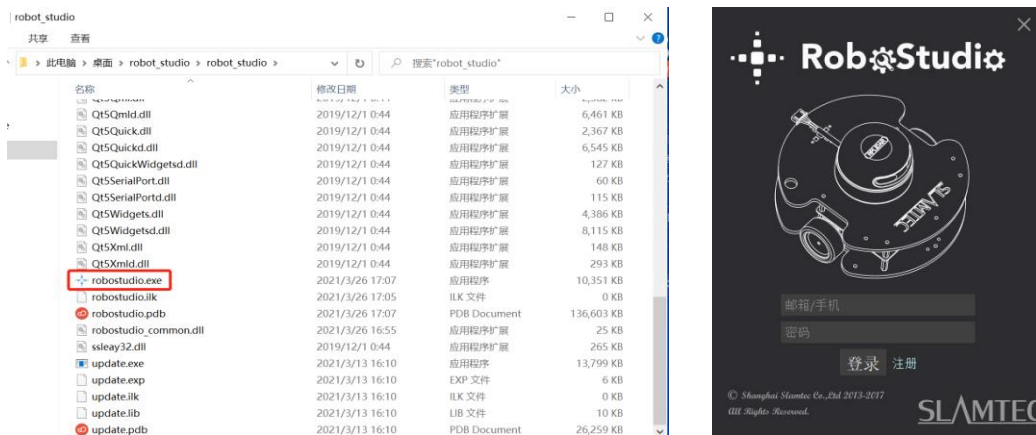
robot_studio

共享 查看

此电脑 › 桌面 › robot_studio › robot_studio ›

搜索"robot_studio"

| 名称 | 修改日期 | 类型 | 大小 |
|---|---|---|---|
| Qt5Qmld.dll | 2019/12/1 0:44 | 应用程序扩展 | 6,461 KB |
| Qt5Quick.dll | 2019/12/1 0:44 | 应用程序扩展 | 2,367 KB |
| Qt5Quickd.dll | 2019/12/1 0:44 | 应用程序扩展 | 6,545 KB |
| Qt5QuickWidgetsd.dll | 2019/12/1 0:44 | 应用程序扩展 | 127 KB |
| Qt5SerialPort.dll | 2019/12/1 0:44 | 应用程序扩展 | 60 KB |
| Qt5SerialPortd.dll | 2019/12/1 0:44 | 应用程序扩展 | 115 KB |
| Qt5Widgets.dll | 2019/12/1 0:44 | 应用程序扩展 | 4,386 KB |
| Qt5Widgetsd.dll | 2019/12/1 0:44 | 应用程序扩展 | 8,115 KB |
| Qt5Xml.dll | 2019/12/1 0:44 | 应用程序扩展 | 148 KB |
| Qt5Xmld.dll | 2019/12/1 0:44 | 应用程序扩展 | 293 KB |
| robostudio.exe | 2021/3/26 17:07 | 应用程序 | 10,351 KB |
| robostudio.ilk | 2021/3/26 17:05 | ILK 文件 | 0 KB |
| robostudio.pdb | 2021/3/26 17:07 | PDB Document | 136,603 KB |
| robostudio_common.dll | 2021/3/26 16:55 | 应用程序扩展 | 25 KB |
| ssleay32.dll | 2019/12/1 0:44 | 应用程序扩展 | 265 KB |
| update.exe | 2021/3/13 16:10 | 应用程序 | 13,799 KB |
| update.exp | 2021/3/13 16:10 | EXP 文件 | 6 KB |
| update.ilk | 2021/3/13 16:10 | ILK 文件 | 0 KB |
| update.lib | 2021/3/13 16:10 | LIB 文件 | 10 KB |
| update.pdb | 2021/3/13 16:10 | PDB Document | 26,259 KB |

RoboStudio

SLAMTEC

邮箱/手机

密码

登录 注册

© Shanghai Slamtec Co.,Ltd 2013-2017
All Rights Reserved.

SLAMTEC